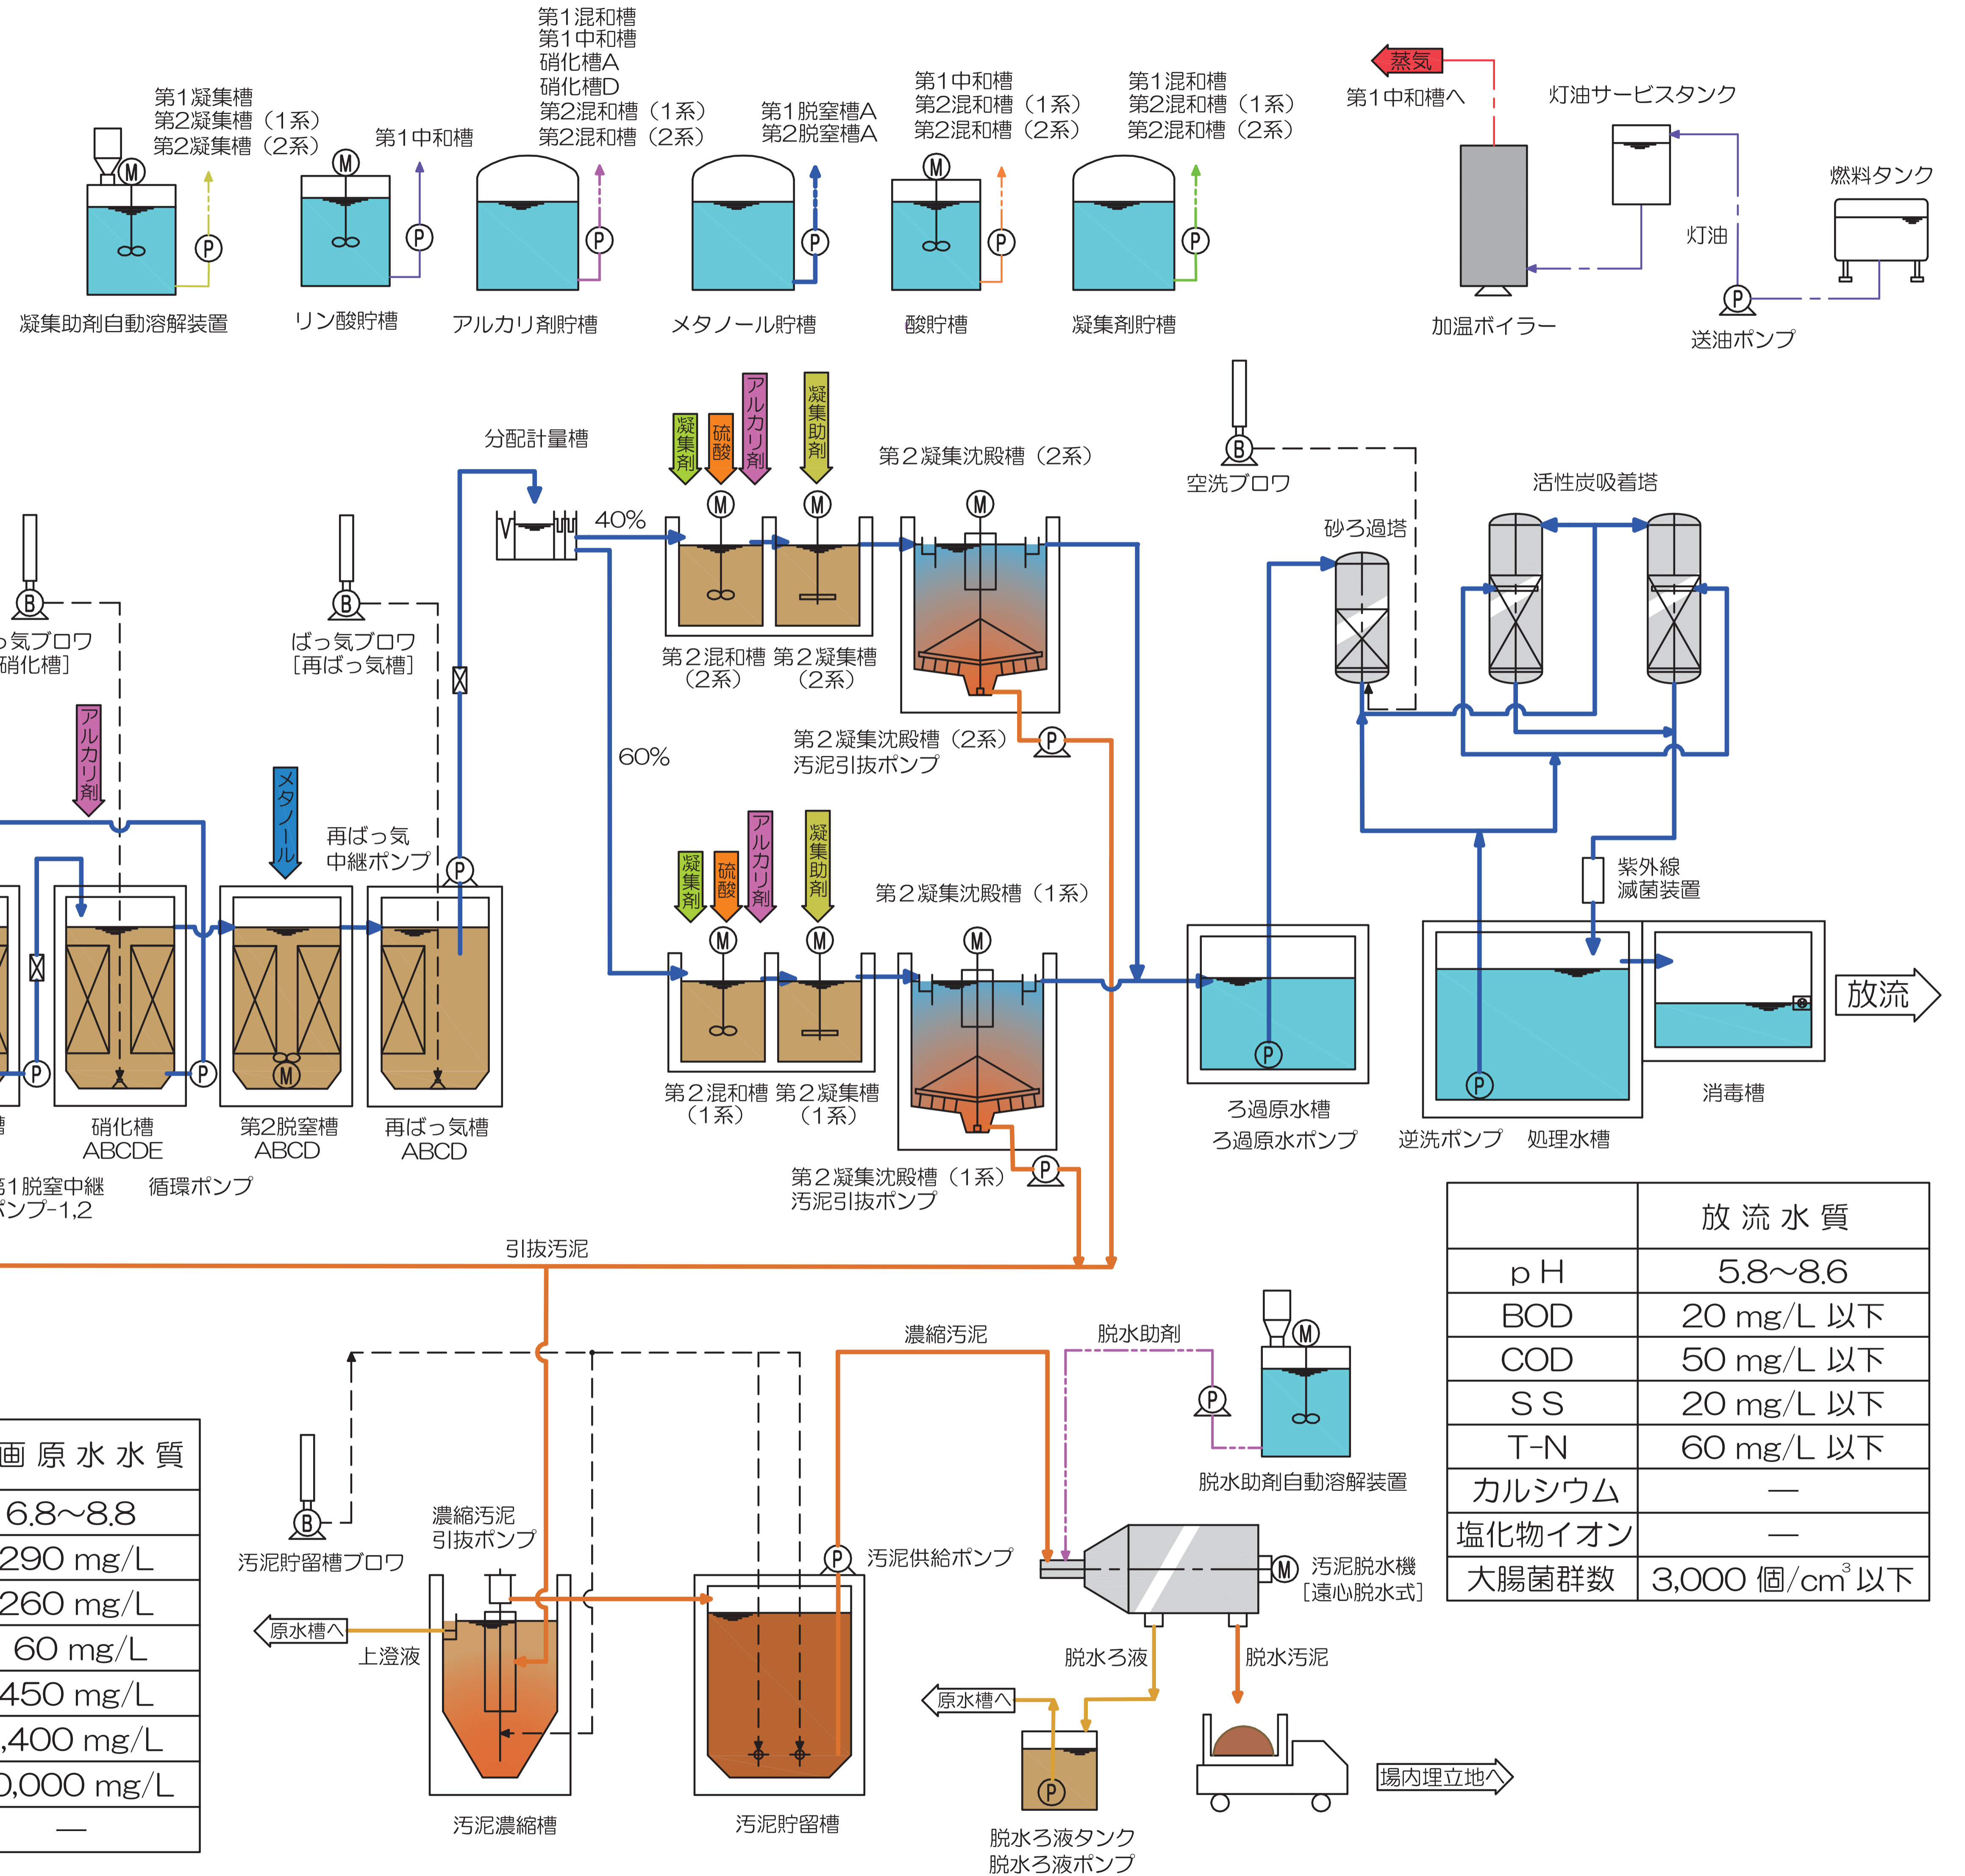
第1凝集槽
第2凝集槽（1系）
第2凝集槽（2系）

第1中和槽

第1混和槽
第1中和槽
硝化槽A
硝化槽D
第2混和槽（1系）
第2混和槽（2系）

第1脱窒槽A
第2脱窒槽A

第1中和槽
第2混和槽（1系）
第2混和槽（2系）

第1混和槽
第2混和槽（1系）
第2混和槽（2系）

蒸気
第1中和槽へ

灯油サービスタンク

燃料タンク

灯油

凝集助剤自動溶解装置　リン酸貯槽　アルカリ剤貯槽　メタノール貯槽　酸貯槽　凝集剤貯槽　加温ボイラー　送油ポンプ

分配計量槽

凝集剤　硫酸　アルカリ剤　凝集助剤

第2凝集沈殿槽（2系）

空洗ブロワ

活性炭吸着塔

砂ろ過塔

40%

第2混和槽（2系）　第2凝集槽（2系）

っ気ブロワ
硝化槽]

ばっ気ブロワ
[再ばっ気槽]

アルカリ剤

第2凝集沈殿槽（2系）
汚泥引抜ポンプ

60%

メタノール

再ばっ気
中継ポンプ

凝集剤　硫酸　アルカリ剤　凝集助剤

第2凝集沈殿槽（1系）

紫外線
滅菌装置

放流

槽

硝化槽
ABCDE

第2脱窒槽
ABCD

再ばっ気槽
ABCD

第2混和槽（1系）　第2凝集槽（1系）

ろ過原水槽
ろ過原水ポンプ

逆洗ポンプ　処理水槽

消毒槽

第1脱窒中継
ポンプ-1,2

循環ポンプ

第2凝集沈殿槽（1系）
汚泥引抜ポンプ

引抜汚泥

| | 放 流 水 質 |
|---|---|
| pH | 5.8～8.6 |
| BOD | 20 mg/L 以下 |
| COD | 50 mg/L 以下 |
| SS | 20 mg/L 以下 |
| T-N | 60 mg/L 以下 |
| カルシウム | — |
| 塩化物イオン | — |
| 大腸菌群数 | 3,000 個/$cm^3$ 以下 |

濃縮汚泥

脱水助剤

画 原 水 水 質
6.8～8.8
290 mg/L
260 mg/L
60 mg/L
450 mg/L
,400 mg/L
0,000 mg/L
—

脱水助剤自動溶解装置

濃縮汚泥
引抜ポンプ

汚泥貯留槽ブロワ

汚泥供給ポンプ

汚泥脱水機
[遠心脱水式]

原水槽へ

上澄液

脱水ろ液

脱水汚泥

原水槽へ

場内埋立地へ

汚泥濃縮槽

汚泥貯留槽

脱水ろ液タンク
脱水ろ液ポンプ